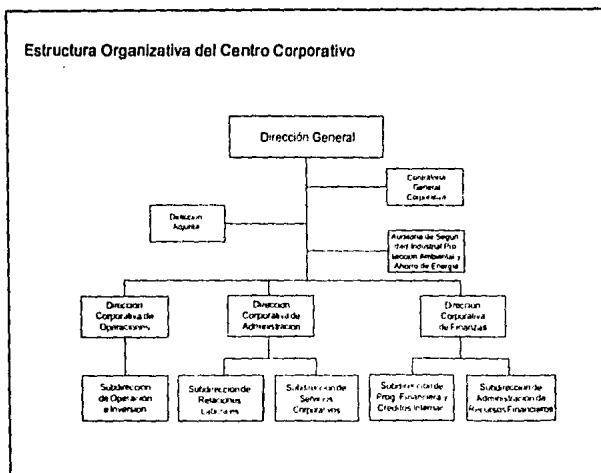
Estructura Organizativa del Centro Corporativo

Dirección General

Contraloría General Corporativa

Dirección Adjunta

Auditoría de Seguridad Industrial Protección Ambiental y Ahorro de Energía

Dirección Corporativa de Operaciones

Dirección Corporativa de Administración

Dirección Corporativa de Finanzas

Subdirección de Operación e Inversión

Subdirección de Relaciones Laborales

Subdirección de Servicios Corporativos

Subdirección de Prog. Financiera y Créditos Internos

Subdirección de Administración de Recursos Financieros